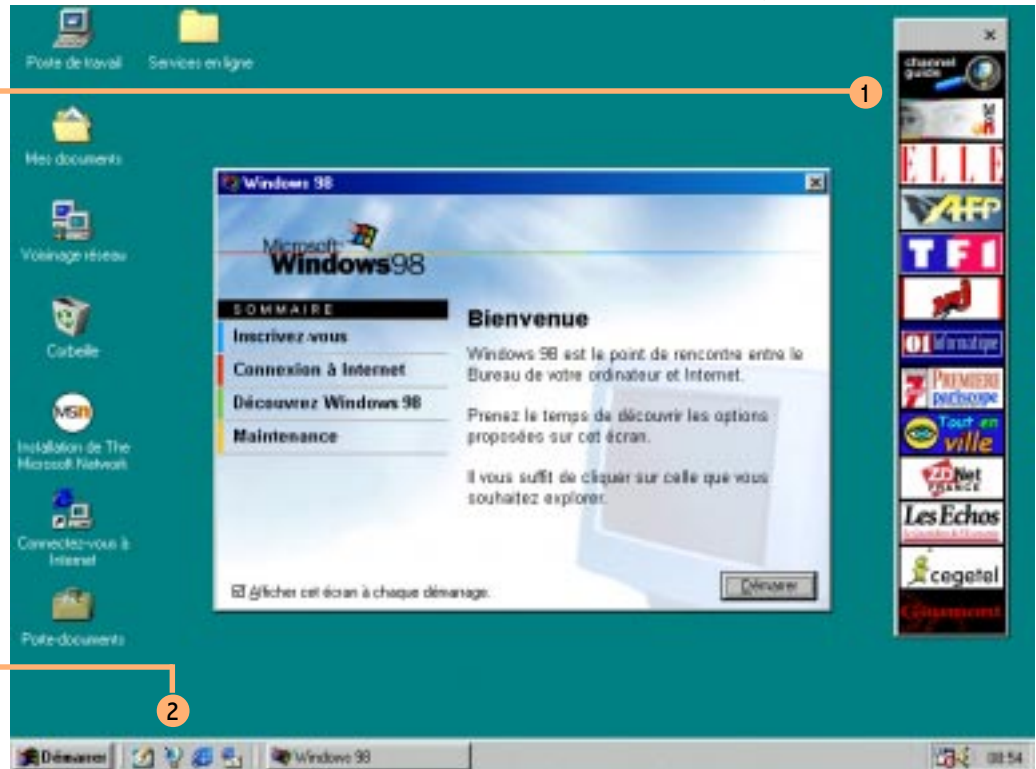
Poste de travail

Services en ligne

Mes documents

Voisinage réseau

Corbeille

Installation de The Microsoft Network

Connectez-vous à Internet

Porte-documents

1

2

Windows 98

Microsoft Windows98

SOMMAIRE

Inscrivez-vous

Connexion à Internet

Découvrez Windows 98

Maintenance

Bienvenue

Windows 98 est le point de rencontre entre le Bureau de votre ordinateur et Internet.

Prenez le temps de découvrir les options proposées sur cet écran.

Il vous suffit de cliquer sur celle que vous souhaitez explorer.

Afficher cet écran à chaque démarrage.

Démarrer

channel guide

MSN

ELLE

AFP

TF1

NRJ

01 Informatique

PREMIERE pathscope

Tout en ville

ZDNet FRANCE

Les Echos

cegetel

Gaumont

Démarrer

Windows 98

08:54